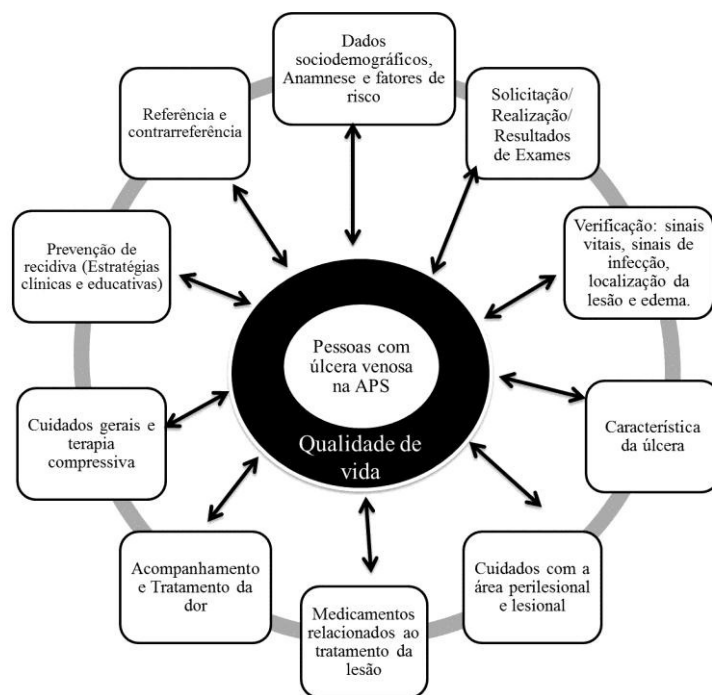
Dados sociodemográficos, Anamnese e fatores de risco

Solicitação/ Realização/ Resultados de Exames

Verificação: sinais vitais, sinais de infecção, localização da lesão e edema.

Característica da úlcera

Cuidados com a área perilesional e lesional

Medicamentos relacionados ao tratamento da lesão

Acompanhamento e Tratamento da dor

Cuidados gerais e terapia compressiva

Prevenção de recidiva (Estratégias clínicas e educativas)

Referência e contrarreferência

Pessoas com úlcera venosa na APS

Qualidade de vida